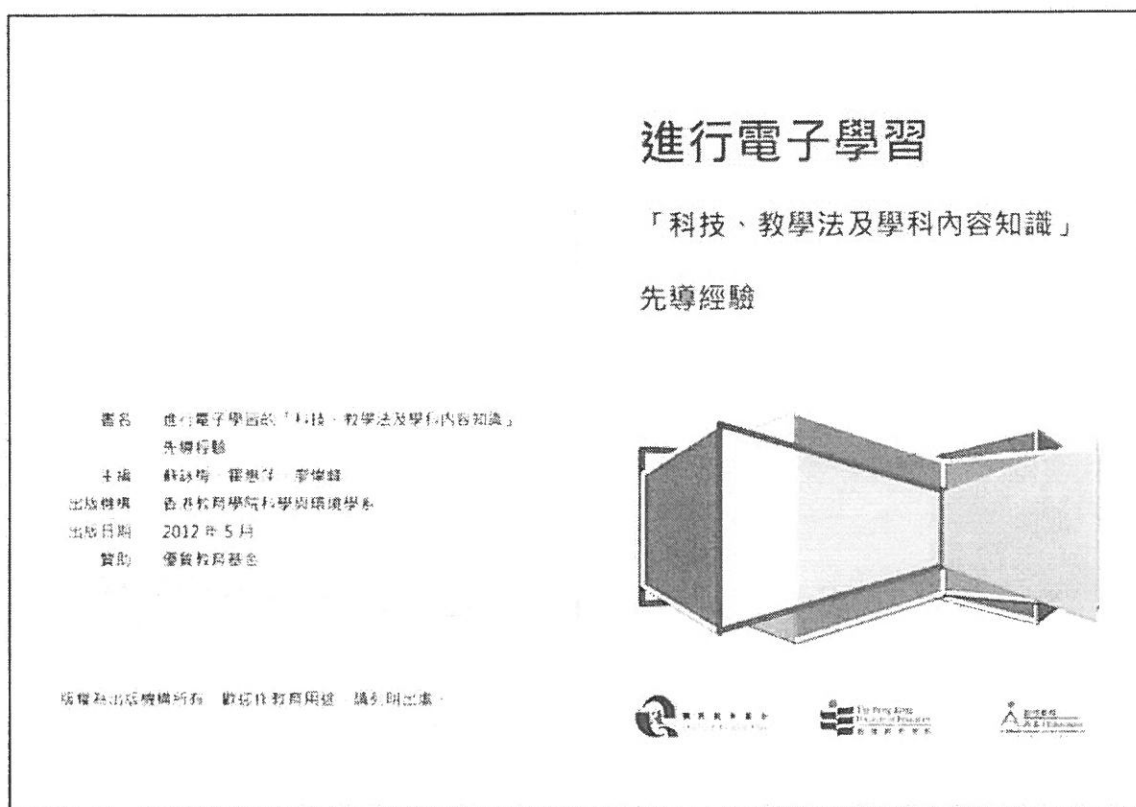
書名　進行電子學習的「科技、教學法及學科內容知識」先導經驗
主編　蘇詠梅、霍秉坤、廖偉鋒
出版機構　香港教育學院科學與環境學系
出版日期　2012 年 5 月
贊助　優質教育基金

版權為出版機構所有，歡迎作教育用途，請列明出處。

進行電子學習

「科技、教學法及學科內容知識」

先導經驗

優質教育基金 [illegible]

The Hong Kong Institute of Education 香港教育學院

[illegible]